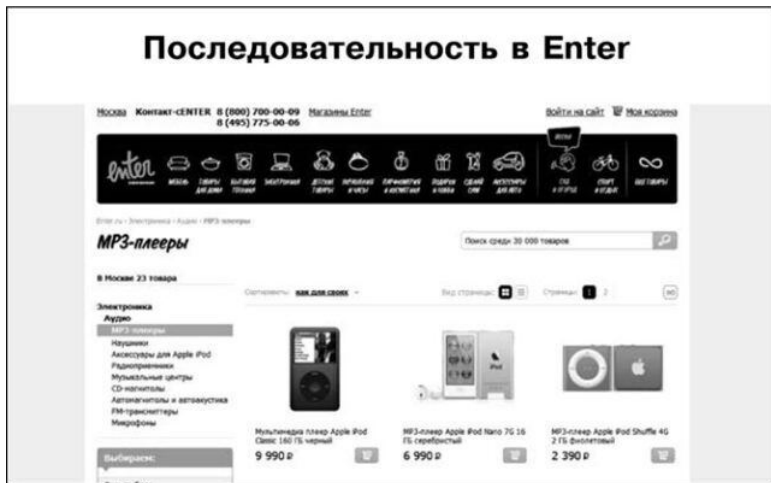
Последовательность в Enter

Москва Контакт-cENTER 8 (800) 700-00-09 8 (495) 775-00-06 Магазины Enter

Войти на сайт Моя корзина

enter

Мебель Товары для дома Бытовая техника Электроника Детские товары Украшения и часы Парфюмерия и косметика Подарки и хобби Сделай сам Аксессуары для авто Спорт и отдых Все товары

Enter.ru › Электроника › Аудио › MP3-плееры

MP3-плееры

Поиск среди 30 000 товаров

В Москве 23 товара

Электроника
Аудио
MP3-плееры
Наушники
Аксессуары для Apple iPod
Радиоприемники
Музыкальные центры
CD-магнитолы
Автомагнитолы и автоакустика
FM-трансмиттеры
Микрофоны

Выбираем:

Сортировать: как для своих

Вид страницы:

Страницы: 1 2

Мультимедиа плеер Apple iPod Classic 160 Гб черный
9 990 р

MP3-плеер Apple iPod Nano 7G 16 Гб серебристый
6 990 р

MP3-плеер Apple iPod Shuffle 4G 2 Гб фиолетовый
2 390 р